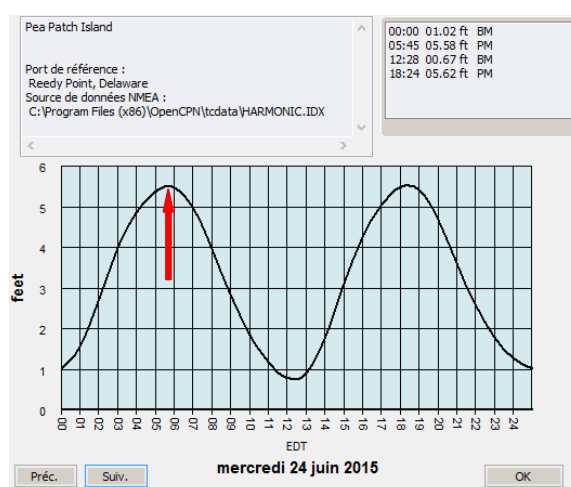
Pea Patch Island

Port de référence :
Reedy Point, Delaware
Source de données NMEA :
C:\Program Files (x86)\OpenCPN\tcdata\HARMONIC.IDX

00:00 01.02 ft BM
05:45 05.58 ft PM
12:28 00.67 ft BM
18:24 05.62 ft PM

6
5
4
3
2
1
0

feet

00 01 02 03 04 05 06 07 08 09 10 11 12 13 14 15 16 17 18 19 20 21 22 23 24

EDT

Préc. Suiv. mercredi 24 juin 2015 OK